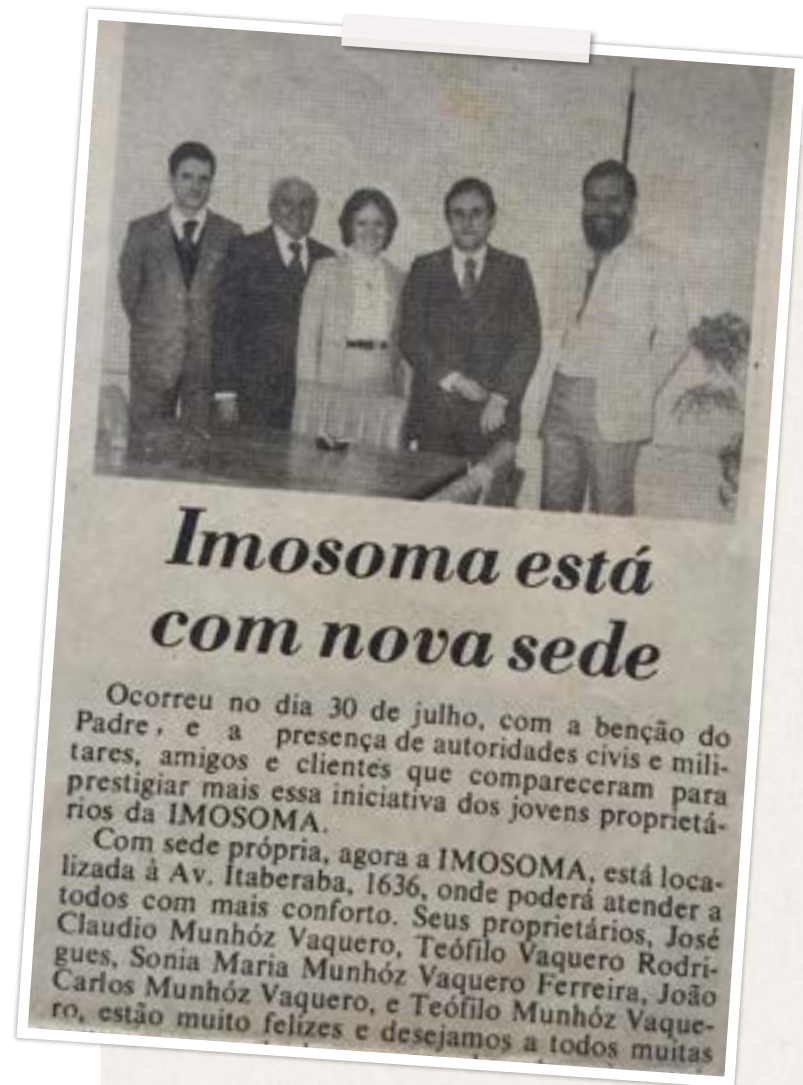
Imosoma está com nova sede

Ocorreu no dia 30 de julho, com a benção do Padre, e a presença de autoridades cívis e militares, amigos e clientes que compareceram para prestigiar mais essa iniciativa dos jovens proprietários da IMOSOMA.

Com sede própria, agora a IMOSOMA, está localizada à Av. Itaberaba, 1636, onde poderá atender a todos com mais conforto. Seus proprietários, José Claudio Munhóz Vaquero, Teófilo Vaquero Rodrigues, Sonia Maria Munhóz Vaquero Ferreira, João Carlos Munhóz Vaquero, e Teófilo Munhóz Vaquero, estão muito felizes e desejamos a todos muitas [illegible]